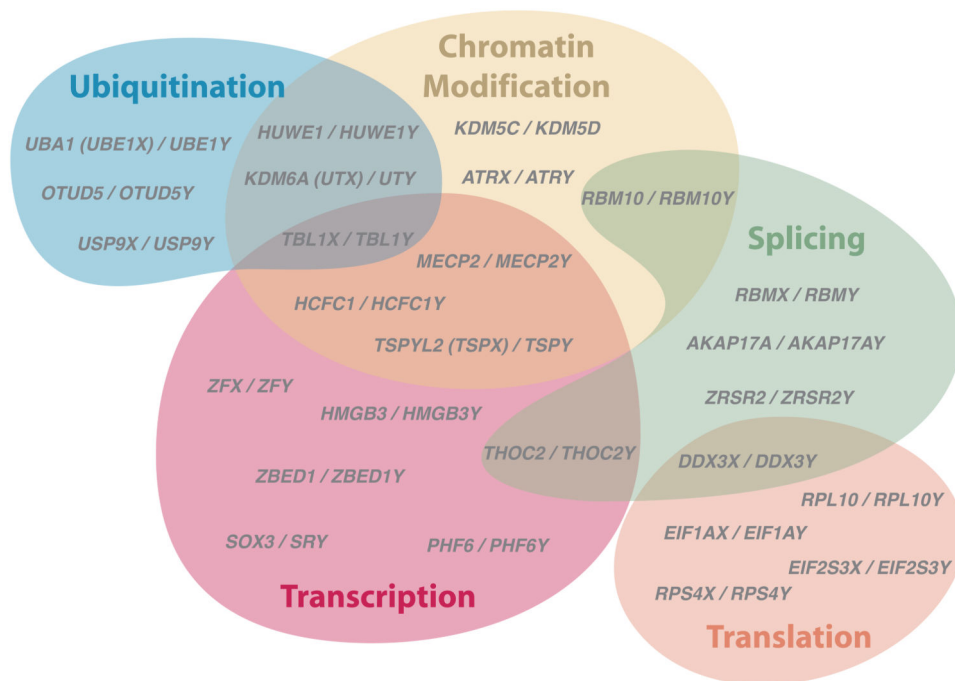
Chromatin Modification

Ubiquitination

UBA1 (UBE1X) / UBE1Y

OTUD5 / OTUD5Y

USP9X / USP9Y

HUWE1 / HUWE1Y

KDM6A (UTX) / UTY

TBL1X / TBL1Y

KDM5C / KDM5D

ATRX / ATRY

RBM10 / RBM10Y

Splicing

MECP2 / MECP2Y

HCFC1 / HCFC1Y

TSPYL2 (TSPX) / TSPY

RBMX / RBMY

AKAP17A / AKAP17AY

ZRSR2 / ZRSR2Y

ZFX / ZFY

HMGB3 / HMGB3Y

THOC2 / THOC2Y

DDX3X / DDX3Y

ZBED1 / ZBED1Y

RPL10 / RPL10Y

EIF1AX / EIF1AY

SOX3 / SRY

PHF6 / PHF6Y

EIF2S3X / EIF2S3Y

RPS4X / RPS4Y

Transcription

Translation